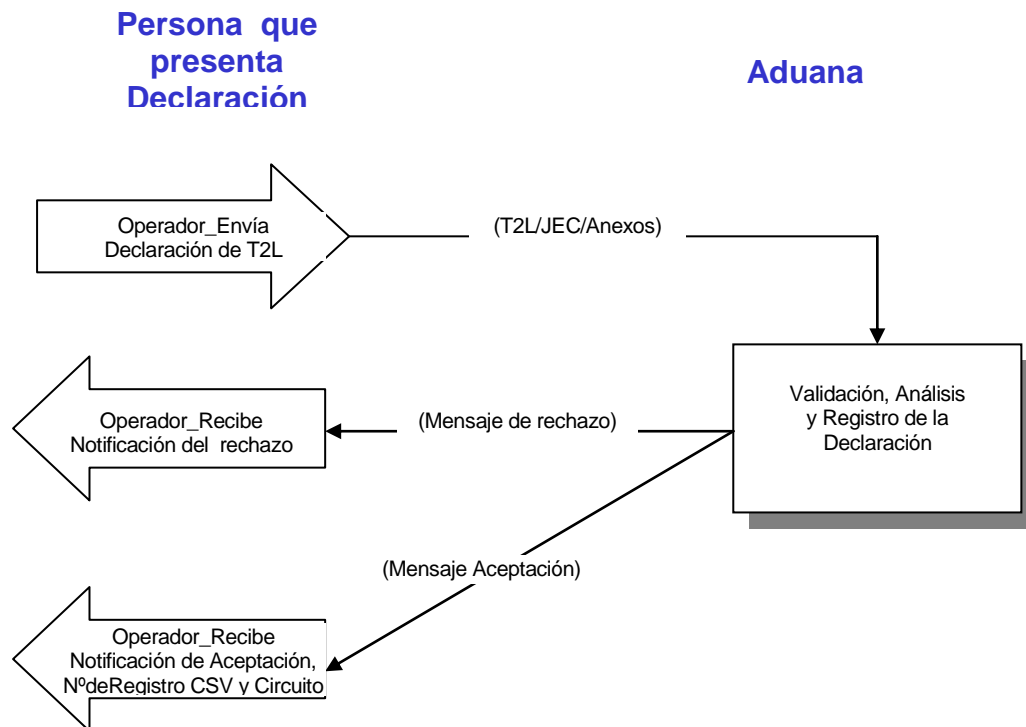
Persona que presenta Declaración

Aduana

Operador_Envía Declaración de T2L

(T2L/JEC/Anexos)

Validación, Análisis y Registro de la Declaración

Operador_Recibe Notificación del rechazo

(Mensaje de rechazo)

(Mensaje Aceptación)

Operador_Recibe Notificación de Aceptación, NºdeRegistro CSV y Circuito